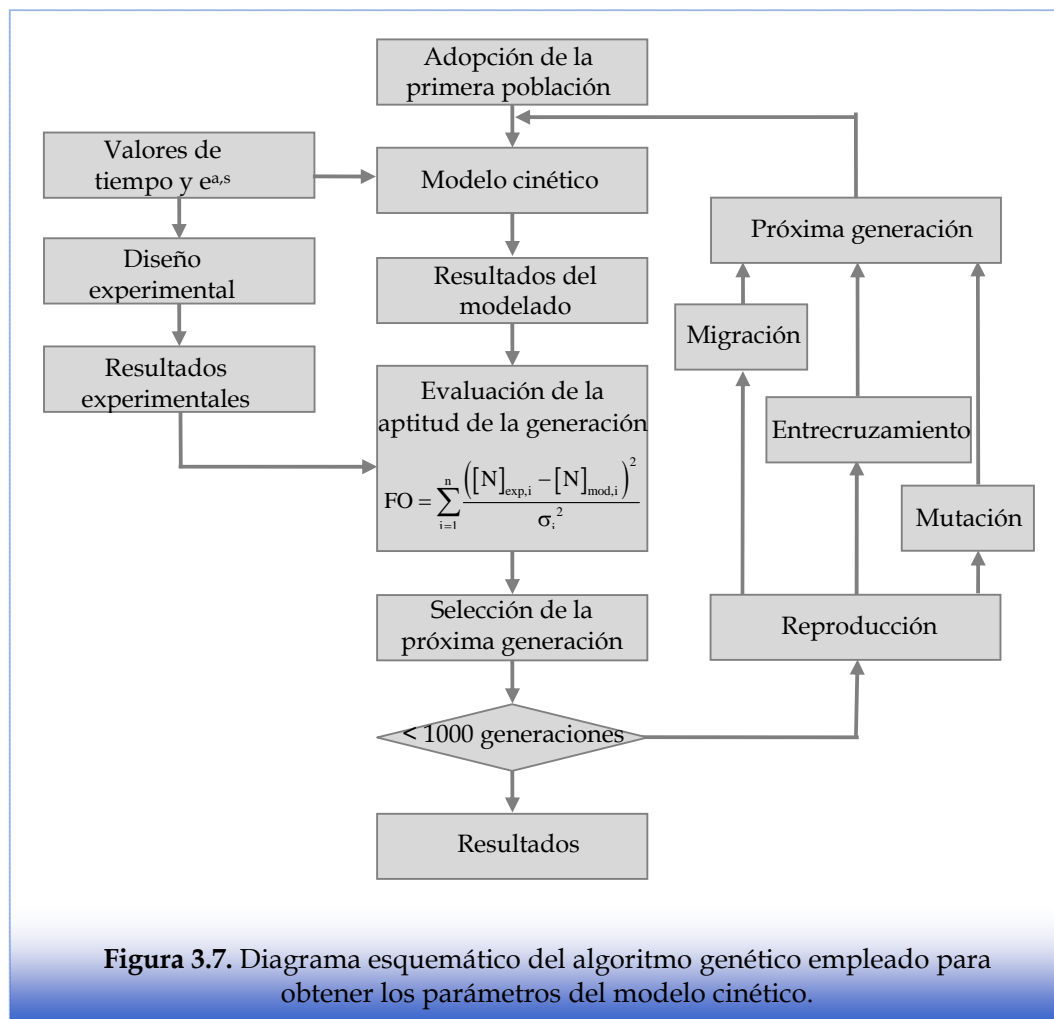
Adopción de la primera población

Valores de tiempo y $e^{a,s}$

Modelo cinético

Próxima generación

Diseño experimental

Resultados del modelado

Migración

Resultados experimentales

Evaluación de la aptitud de la generación

$FO = \sum_{i=1}^{n} \frac{\left([N]_{exp,i} - [N]_{mod,i}\right)^2}{\sigma_i^{\,2}}$

Entrecruzamiento

Mutación

Selección de la próxima generación

Reproducción

< 1000 generaciones

Resultados

**Figura 3.7.** Diagrama esquemático del algoritmo genético empleado para obtener los parámetros del modelo cinético.